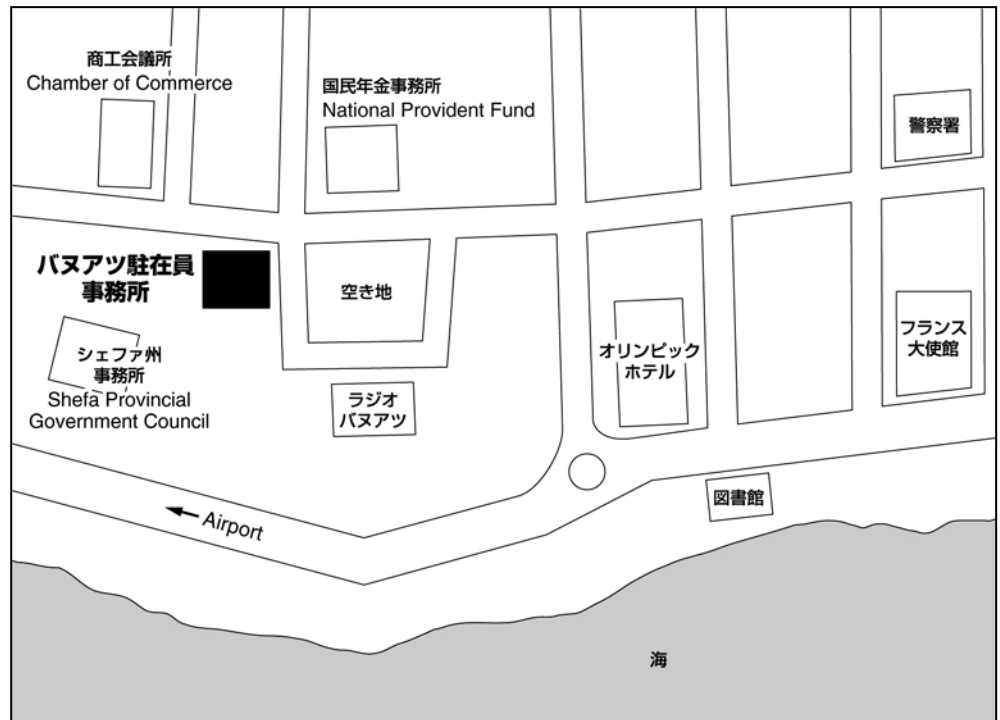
商工会議所
Chamber of Commerce

国民年金事務所
National Provident Fund

警察署

バヌアツ駐在員
事務所

空き地

シェファ州
事務所
Shefa Provincial
Government Council

ラジオ
バヌアツ

オリンピック
ホテル

フランス
大使館

図書館

Airport

海